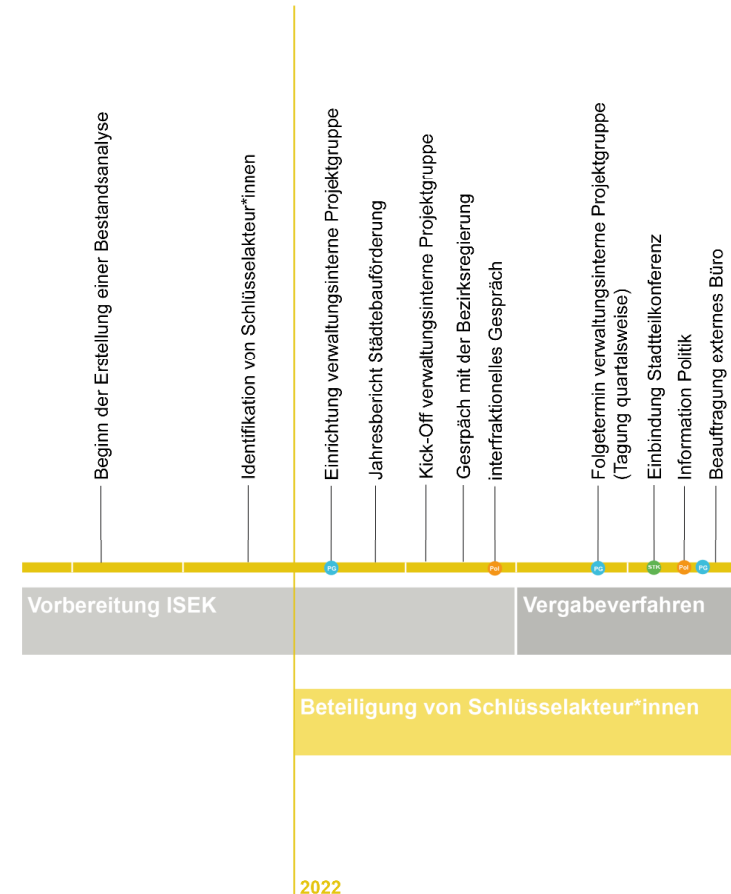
Beginn der Erstellung einer Bestandsanalyse

Identifikation von Schlüsselakteur*innen

Einrichtung verwaltungsinterne Projektgruppe

Jahresbericht Städtebauförderung

Kick-Off verwaltungsinterne Projektgruppe

Gespräch mit der Bezirksregierung

interfraktionelles Gespräch

Folgetermin verwaltungsinterne Projektgruppe (Tagung quartalsweise)

Einbindung Stadtteilkonferenz

Information Politik

Beauftragung externes Büro

PG

Pol

PG

STK

Pol

PG

Vorbereitung ISEK

Vergabeverfahren

Beteiligung von Schlüsselakteur*innen

2022